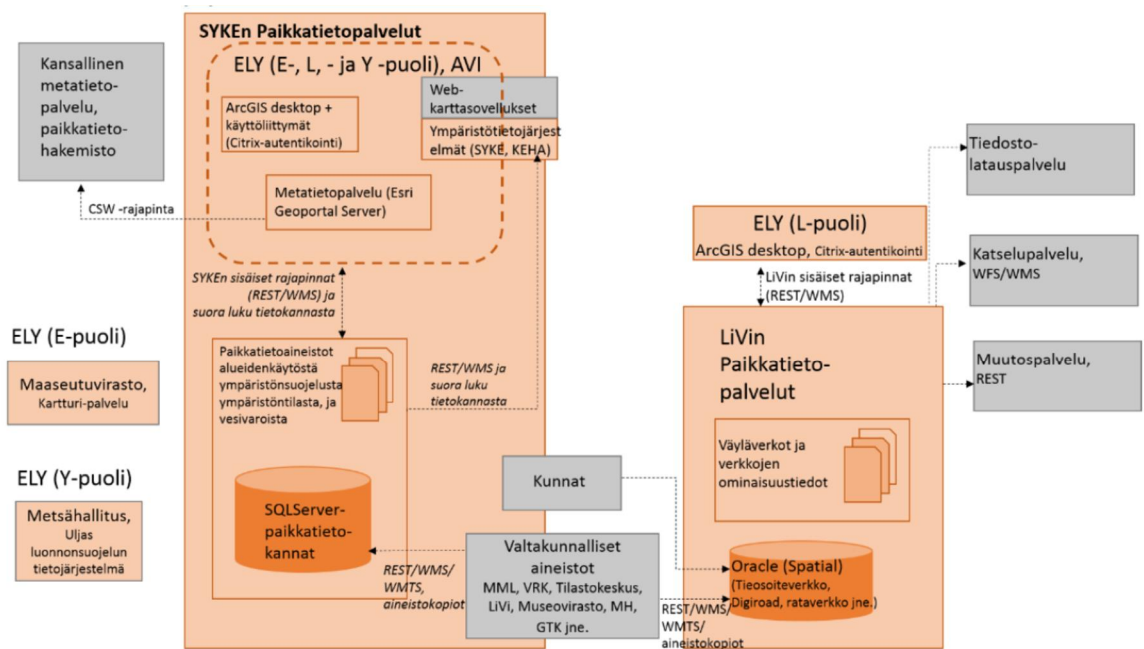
SYKEn Paikkatietopalvelut

Kansallinen metatietopalvelu, paikkatietohakemisto

ELY (E-, L, - ja Y -puoli), AVI

ArcGIS desktop + käyttöliittymät (Citrix-autentikointi)

Webkarttasovellukset

Ympäristötietojärjestelmät (SYKE, KEHA)

Metatietopalvelu (Esri Geoportal Server)

CSW -rajapinta

SYKEn sisäiset rajapinnat (REST/WMS) ja suora luku tietokannasta

Tiedostolatauspalvelu

ELY (L-puoli)
ArcGIS desktop, Citrix-autentikointi

LiVin sisäiset rajapinnat (REST/WMS)

Katselupalvelu, WFS/WMS

ELY (E-puoli)

Maaseutuvirasto, Kartturi-palvelu

Paikkatietoaineistot alueidenkäytöstä ympäristönsuojelusta ympäristöntilasta, ja vesivaroista

REST/WMS ja suora luku tietokannasta

LiVin Paikkatietopalvelut

Muutospalvelu, REST

Väyläverkot ja verkkojen ominaisuustiedot

ELY (Y-puoli)

Metsähallitus, Uljas luonnonsuojelun tietojärjestelmä

SQLServer-paikkatietokannat

Kunnat

Valtakunnalliset aineistot
MML, VRK, Tilastokeskus, LiVi, Museovirasto, MH, GTK jne.

REST/WMS/ WMTS, aineistokopiot

Oracle (Spatial)
(Tieosoiteverkko, Digiroad, rataverkko jne.)

REST/WMS/ WMTS/ aineistokopiot